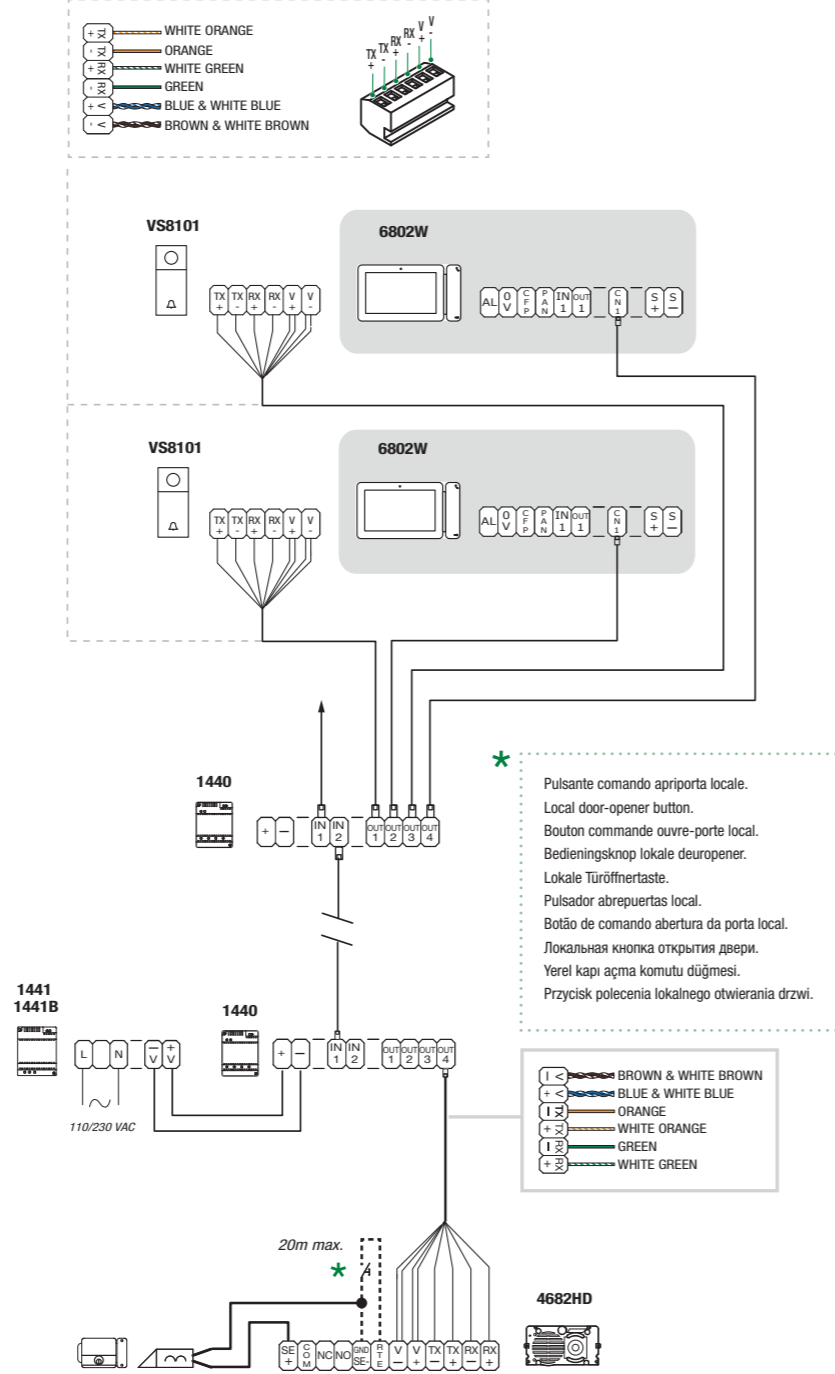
TX + WHITE ORANGE
TX - ORANGE
RX + WHITE GREEN
RX - GREEN
V + BLUE & WHITE BLUE
V - BROWN & WHITE BROWN

TX + TX - RX + RX - V + V -

VS8101
TX + TX - RX + RX - V + V -

6802W
AL 0V CFP PAN IN 1 OUT 1 CN 1 S+ S−

VS8101
TX + TX - RX + RX - V + V -

6802W
AL 0V CFP PAN IN 1 OUT 1 CN 1 S+ S−

1440
+ − IN 1 IN 2 OUT 1 OUT 2 OUT 3 OUT 4

*
Pulsante comando apriporta locale.
Local door-opener button.
Bouton commande ouvre-porte local.
Bedieningsknop lokale deuropener.
Lokale Türöffnertaste.
Pulsador abrepuertas local.
Botão de comando abertura da porta local.
Локальная кнопка открытия двери.
Yerel kapı açma komutu düğmesi.
Przycisk polecenia lokalnego otwierania drzwi.

1441
1441B
L N − V + V
110/230 VAC

1440
+ − IN 1 IN 2 OUT 1 OUT 2 OUT 3 OUT 4

V − BROWN & WHITE BROWN
V + BLUE & WHITE BLUE
TX − ORANGE
TX + WHITE ORANGE
RX − GREEN
RX + WHITE GREEN

20m max.
*

4682HD
SE + COM NC NO GND SE- RTE V − V + TX − TX + RX − RX +